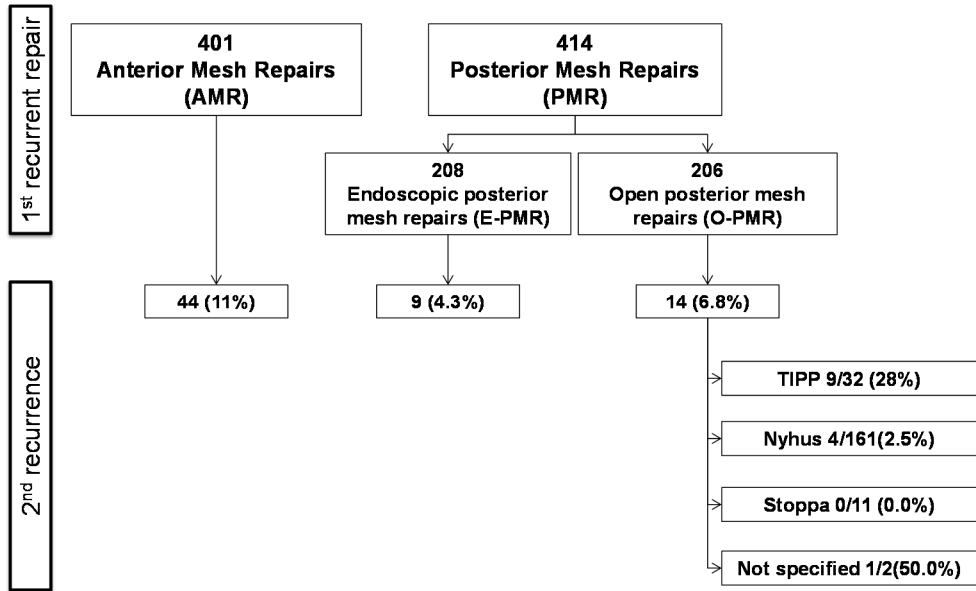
1$^{st}$ recurrent repair

401
Anterior Mesh Repairs
(AMR)

414
Posterior Mesh Repairs
(PMR)

208
Endoscopic posterior mesh repairs (E-PMR)

206
Open posterior mesh repairs (O-PMR)

2$^{nd}$ recurrence

44 (11%)

9 (4.3%)

14 (6.8%)

TIPP 9/32 (28%)

Nyhus 4/161(2.5%)

Stoppa 0/11 (0.0%)

Not specified 1/2(50.0%)